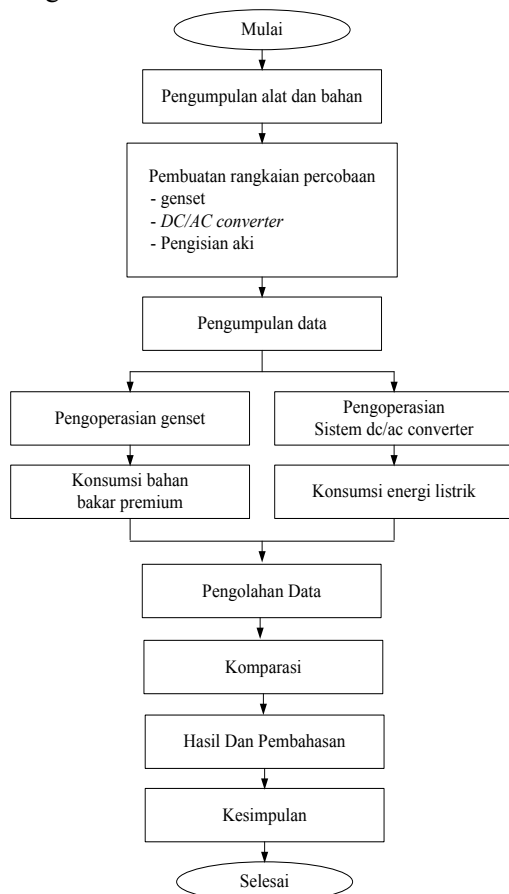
Mulai

Pengumpulan alat dan bahan

Pembuatan rangkaian percobaan
- genset
- DC/AC converter
- Pengisian aki

Pengumpulan data

Pengoperasian genset

Konsumsi bahan bakar premium

Pengoperasian Sistem dc/ac converter

Konsumsi energi listrik

Pengolahan Data

Komparasi

Hasil Dan Pembahasan

Kesimpulan

Selesai